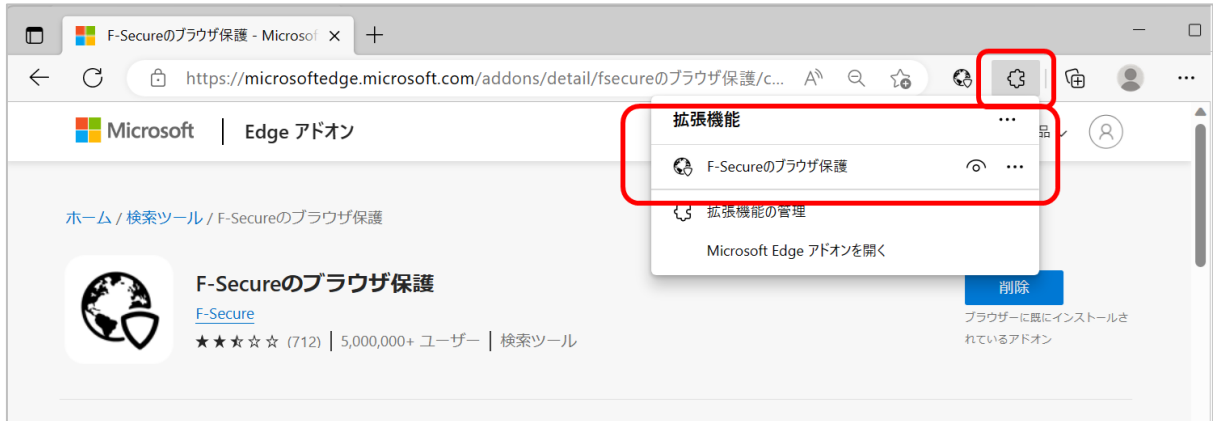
F-Secureのブラウザ保護 - Microsof ×

https://microsoftedge.microsoft.com/addons/detail/fsecureのブラウザ保護/c...

Microsoft | Edge アドオン

拡張機能 ...

F-Secureのブラウザ保護

拡張機能の管理

Microsoft Edge アドオンを開く

ホーム / 検索ツール / F-Secureのブラウザ保護

F-Secureのブラウザ保護

F-Secure

★★★☆☆ (712) | 5,000,000+ ユーザー | 検索ツール

削除

ブラウザーに既にインストールされているアドオン